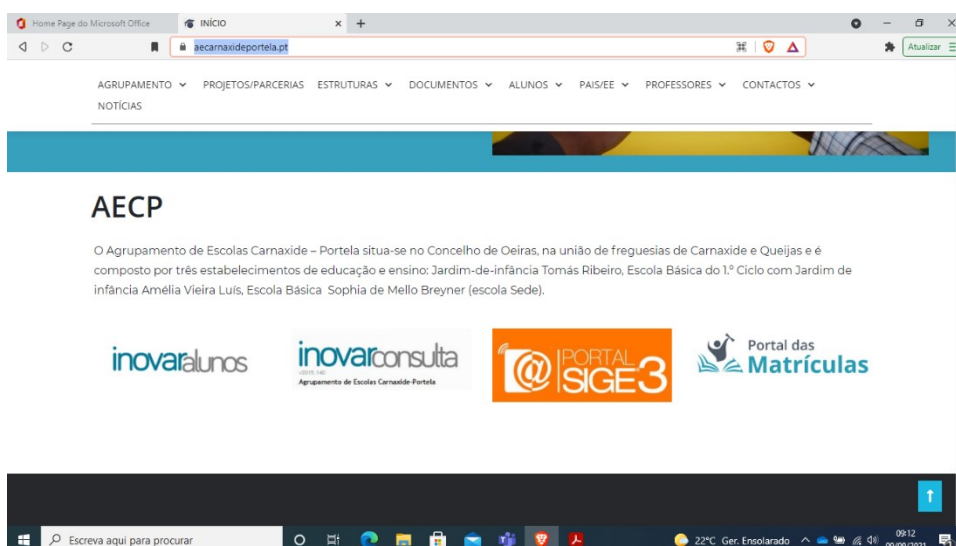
Home Page do Microsoft Office
INÍCIO

aecarnaxideportela.pt

Atualizar

AGRUPAMENTO PROJETOS/PARCERIAS ESTRUTURAS DOCUMENTOS ALUNOS PAIS/EE PROFESSORES CONTACTOS NOTÍCIAS

AECP

O Agrupamento de Escolas Carnaxide – Portela situa-se no Concelho de Oeiras, na união de freguesias de Carnaxide e Queijas e é composto por três estabelecimentos de educação e ensino: Jardim-de-infância Tomás Ribeiro, Escola Básica do 1.º Ciclo com Jardim de infância Amélia Vieira Luís, Escola Básica Sophia de Mello Breyner (escola Sede).

inovaralunos

inovarconsulta
Agrupamento de Escolas Carnaxide-Portela

@ PORTAL SIGE3

Portal das Matrículas

Escreva aqui para procurar

22°C Ger. Ensolarado

09:12
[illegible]